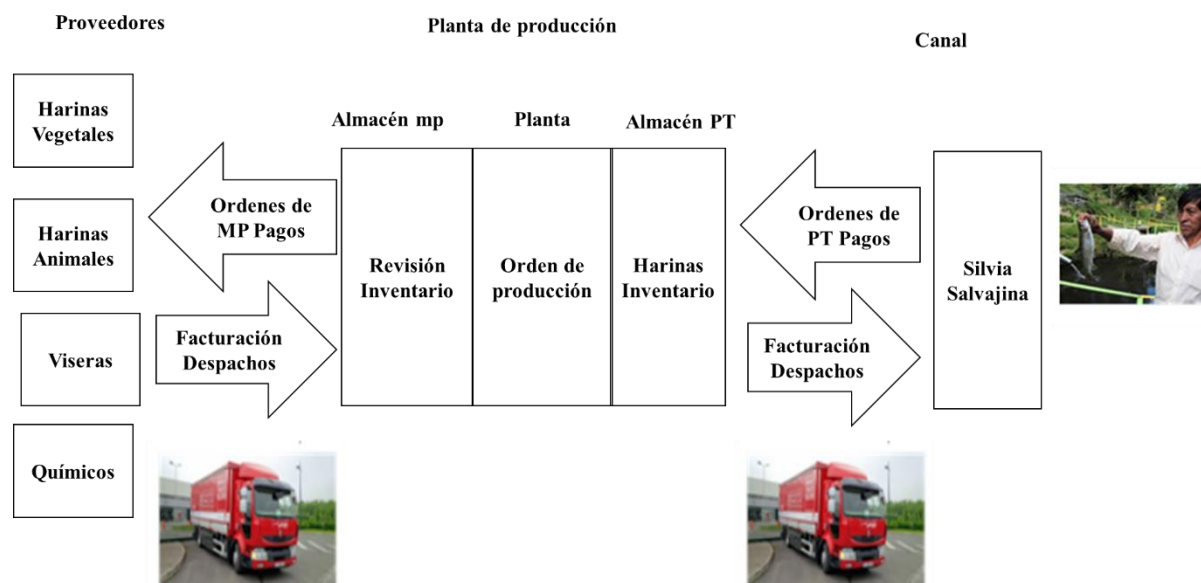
Proveedores

Planta de producción

Canal

Harinas Vegetales

Harinas Animales

Viseras

Químicos

Ordenes de MP Pagos

Facturación Despachos

Almacén mp

Revisión Inventario

Planta

Orden de producción

Almacén PT

Harinas Inventario

Ordenes de PT Pagos

Facturación Despachos

Silvia Salvajina